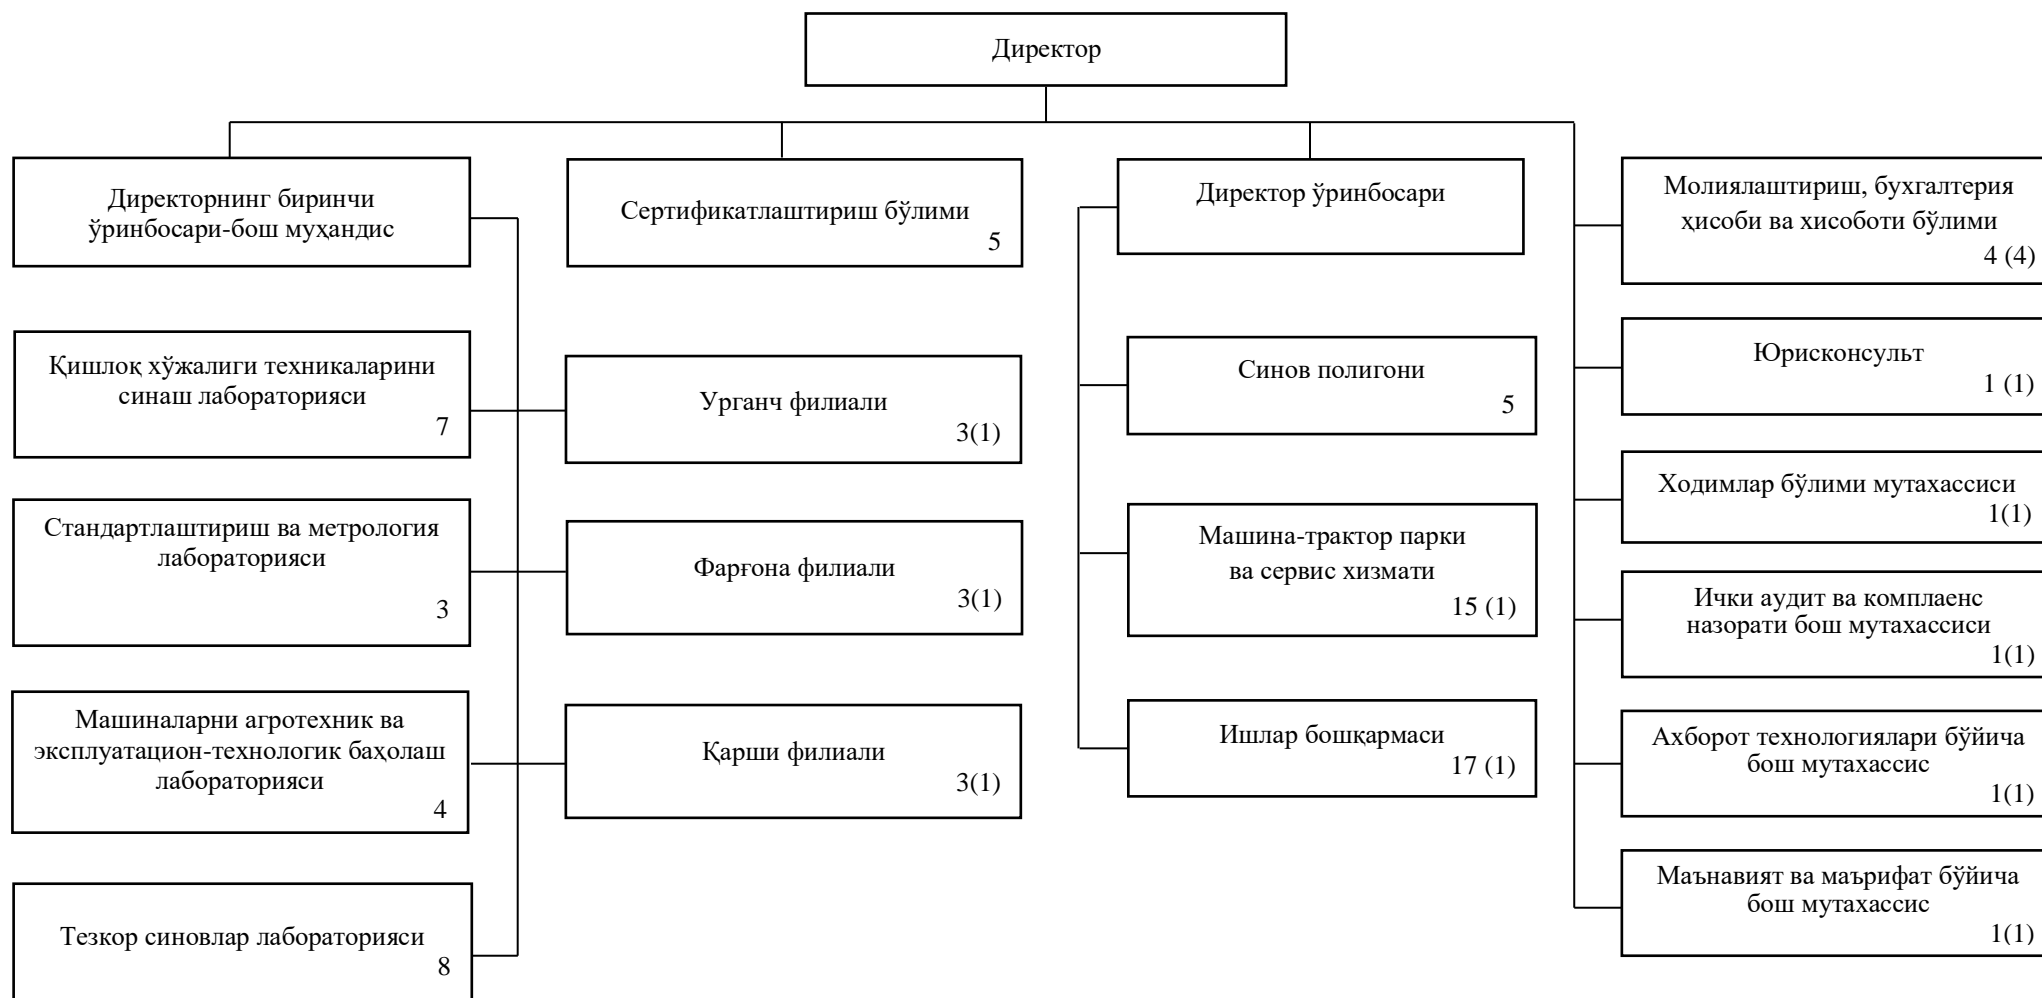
Директор

Директорнинг биринчи ўринбосари-бош муҳандис

Қишлоқ хўжалиги техникаларини синаш лабораторияси
7

Стандартлаштириш ва метрология лабораторияси
3

Машиналарни агротехник ва эксплуатацион-технологик баҳолаш лабораторияси
4

Тезкор синовлар лабораторияси
8

Сертификатлаштириш бўлими
5

Урганч филиали
3(1)

Фарғона филиали
3(1)

Қарши филиали
3(1)

Директор ўринбосари

Синов полигони
5

Машина-трактор парки ва сервис хизмати
15 (1)

Ишлар бошқармаси
17 (1)

Молиялаштириш, бухгалтерия ҳисоби ва хисоботи бўлими
4 (4)

Юрисконсульт
1 (1)

Ходимлар бўлими мутахассиси
1(1)

Ички аудит ва комплаенс назорати бош мутахассиси
1(1)

Ахборот технологиялари бўйича бош мутахассис
1(1)

Маънавият ва маърифат бўйича бош мутахассис
1(1)